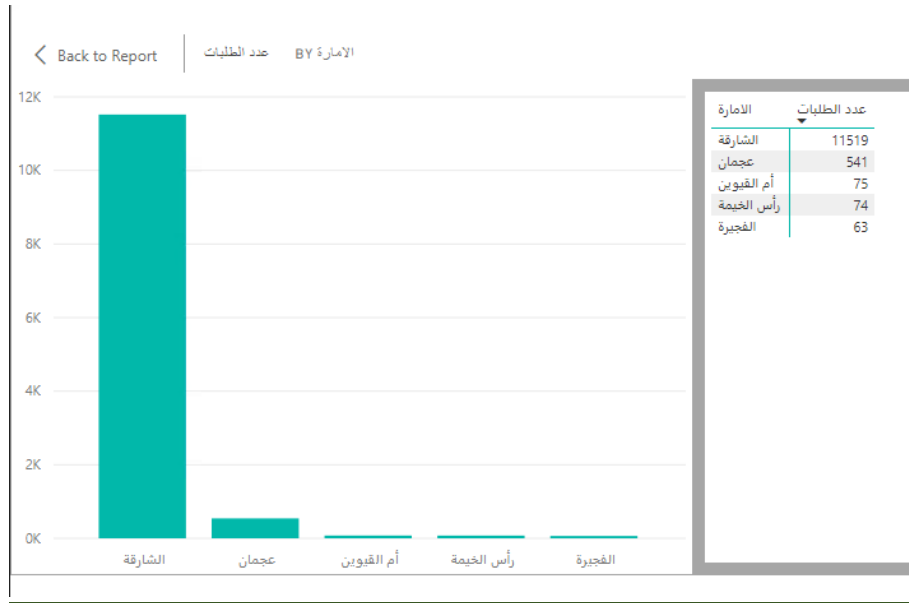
Back to Report | عدد الطلبات BY الامارة

12K
10K
8K
6K
4K
2K
0K

الشارقة
عجمان
أم القيوين
رأس الخيمة
الفجيرة

| الامارة | عدد الطلبات |
|---|---|
| الشارقة | 11519 |
| عجمان | 541 |
| أم القيوين | 75 |
| رأس الخيمة | 74 |
| الفجيرة | 63 |